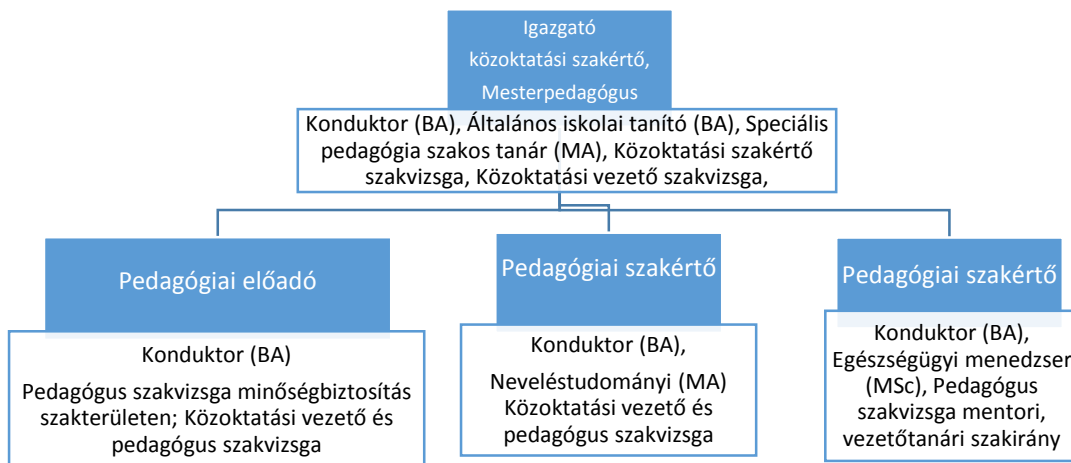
Igazgató
közoktatási szakértő,
Mesterpedagógus

Konduktor (BA), Általános iskolai tanító (BA), Speciális pedagógia szakos tanár (MA), Közoktatási szakértő szakvizsga, Közoktatási vezető szakvizsga,

Pedagógiai előadó

Konduktor (BA)

Pedagógus szakvizsga minőségbiztosítás szakterületen; Közoktatási vezető és pedagógus szakvizsga

Pedagógiai szakértő

Konduktor (BA),

Neveléstudományi (MA) Közoktatási vezető és pedagógus szakvizsga

Pedagógiai szakértő

Konduktor (BA), Egészségügyi menedzser (MSc), Pedagógus szakvizsga mentori, vezetőtanári szakirány